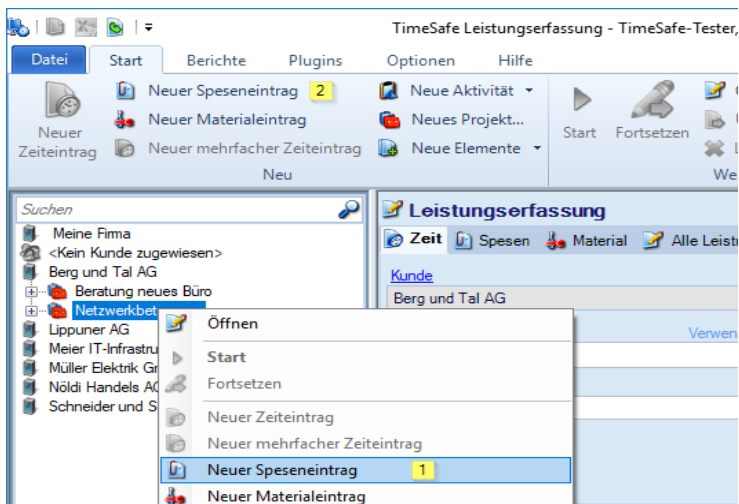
TimeSafe Leistungserfassung - TimeSafe-Tester,

Datei Start Berichte Plugins Optionen Hilfe

Neuer Zeiteintrag
Neuer Speseneintrag 2
Neuer Materialeintrag
Neuer mehrfacher Zeiteintrag
Neue Aktivität
Neues Projekt...
Neue Elemente
Neu
Start
Fortsetzen
We

Suchen
Meine Firma
<Kein Kunde zugewiesen>
Berg und Tal AG
Beratung neues Büro
Netzwerkbet
Lippuner AG
Meier IT-Infrastru
Müller Elektrik Gr
Nöldi Handels AC
Schneider und S

Öffnen
Start
Fortsetzen
Neuer Zeiteintrag
Neuer mehrfacher Zeiteintrag
Neuer Speseneintrag 1
Neuer Materialeintrag

Leistungserfassung
Zeit Spesen Material Alle Leist
Kunde
Berg und Tal AG
Verwen